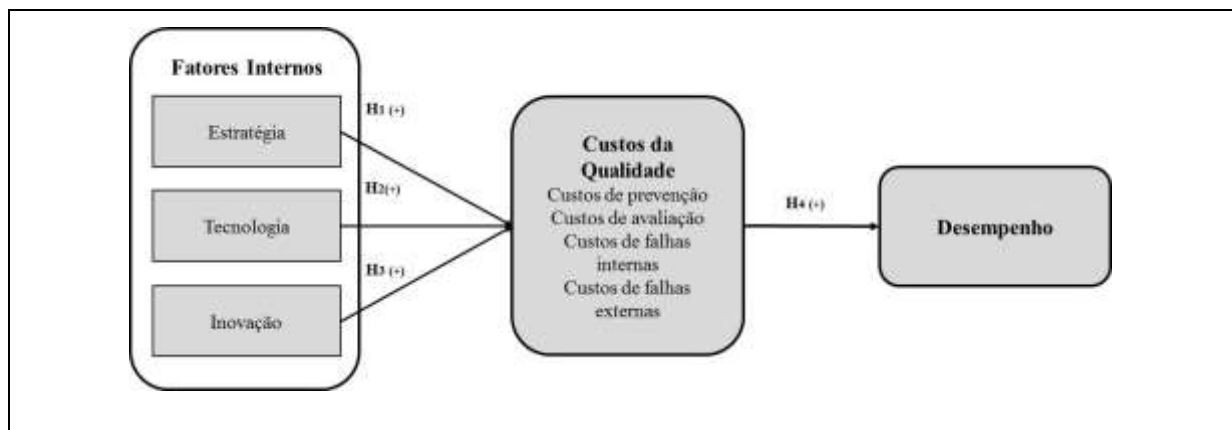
Fatores Internos

Estratégia

Tecnologia

Inovação

$H_1$ (+)

$H_2$(+)

$H_3$ (+)

Custos da Qualidade
Custos de prevenção
Custos de avaliação
Custos de falhas internas
Custos de falhas externas

$H_4$ (+)

Desempenho